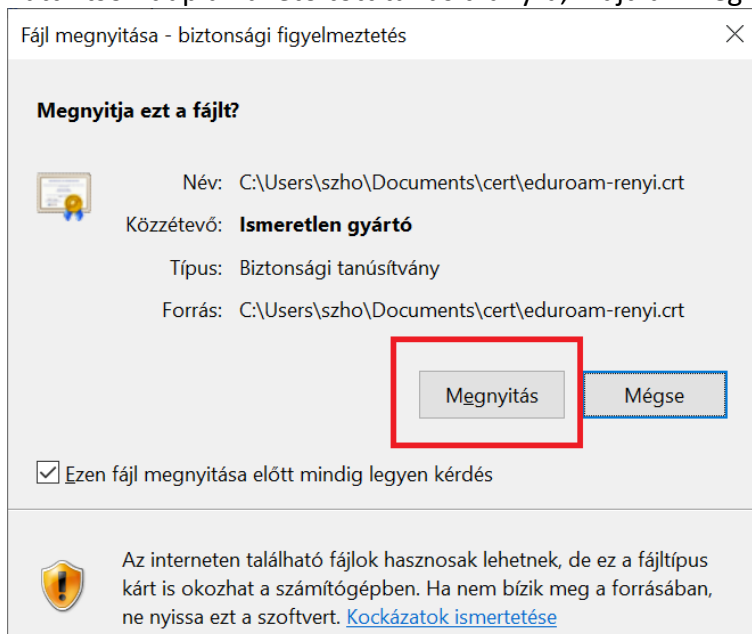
Fájl megnyitása - biztonsági figyelmeztetés

Megnyitja ezt a fájlt?

Név: C:\Users\szho\Documents\cert\eduroam-renyi.crt
Közzétevő: Ismeretlen gyártó
Típus: Biztonsági tanúsítvány
Forrás: C:\Users\szho\Documents\cert\eduroam-renyi.crt

Megnyitás
Mégse

Ezen fájl megnyitása előtt mindig legyen kérdés

Az interneten található fájlok hasznosak lehetnek, de ez a fájltípus kárt is okozhat a számítógépben. Ha nem bízik meg a forrásában, ne nyissa ezt a szoftvert. Kockázatok ismertetése